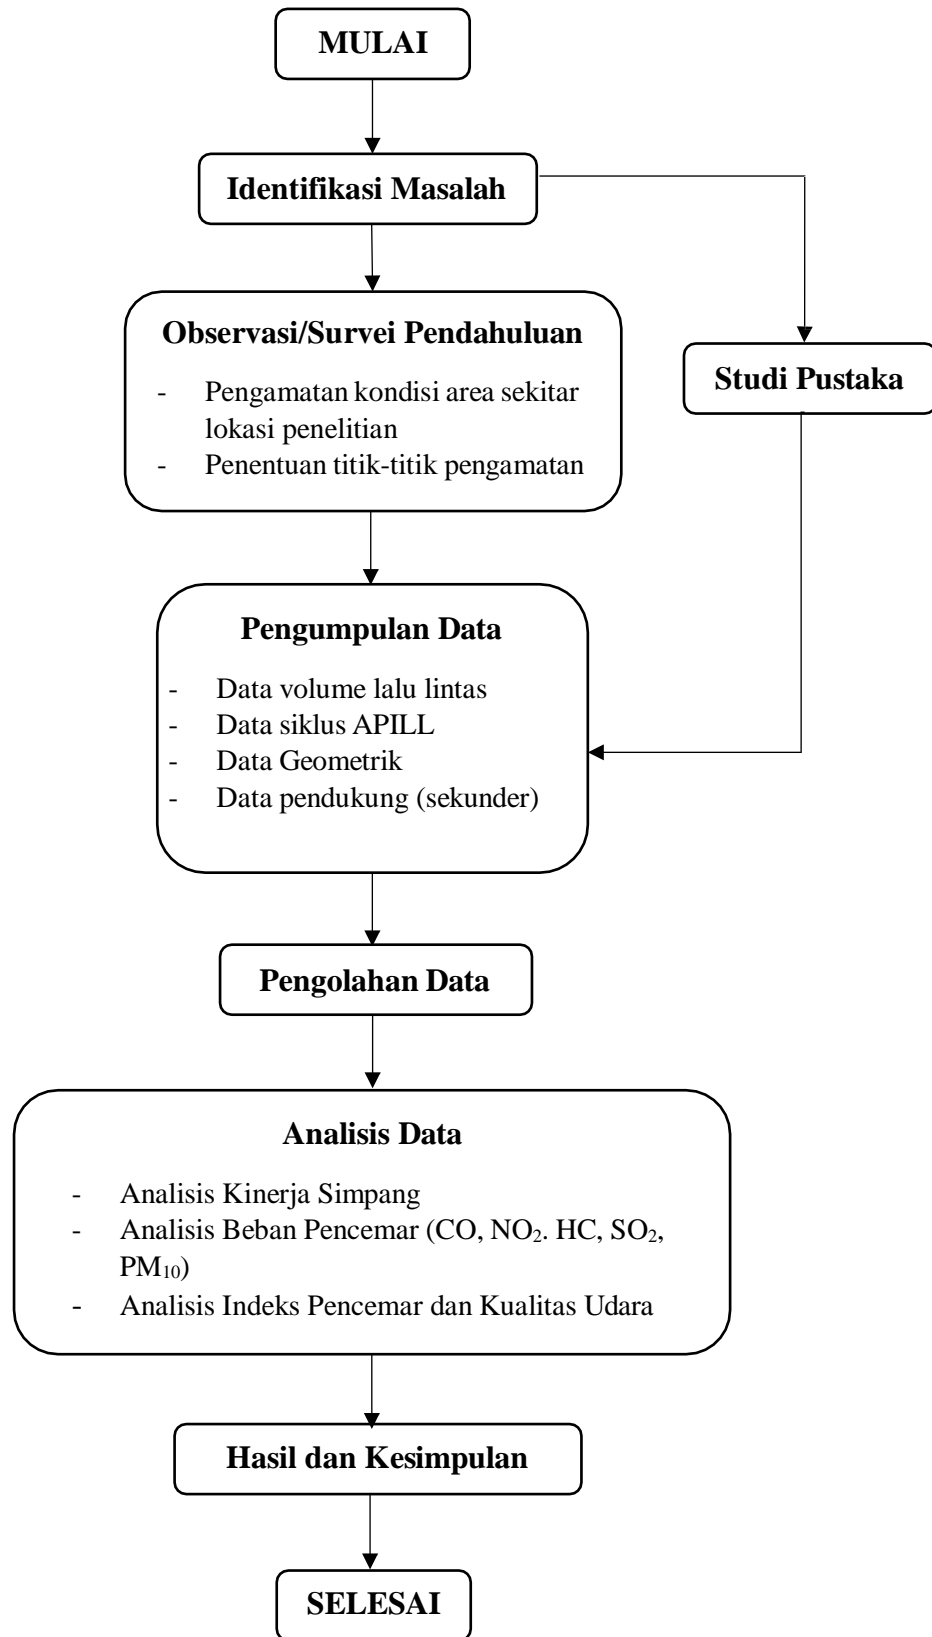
MULAI

Identifikasi Masalah

Observasi/Survei Pendahuluan

- Pengamatan kondisi area sekitar lokasi penelitian
- Penentuan titik-titik pengamatan

Studi Pustaka

Pengumpulan Data

- Data volume lalu lintas
- Data siklus APILL
- Data Geometrik
- Data pendukung (sekunder)

Pengolahan Data

Analisis Data

- Analisis Kinerja Simpang
- Analisis Beban Pencemar (CO, $NO_2$. HC, $SO_2$, $PM_{10}$)
- Analisis Indeks Pencemar dan Kualitas Udara

Hasil dan Kesimpulan

SELESAI